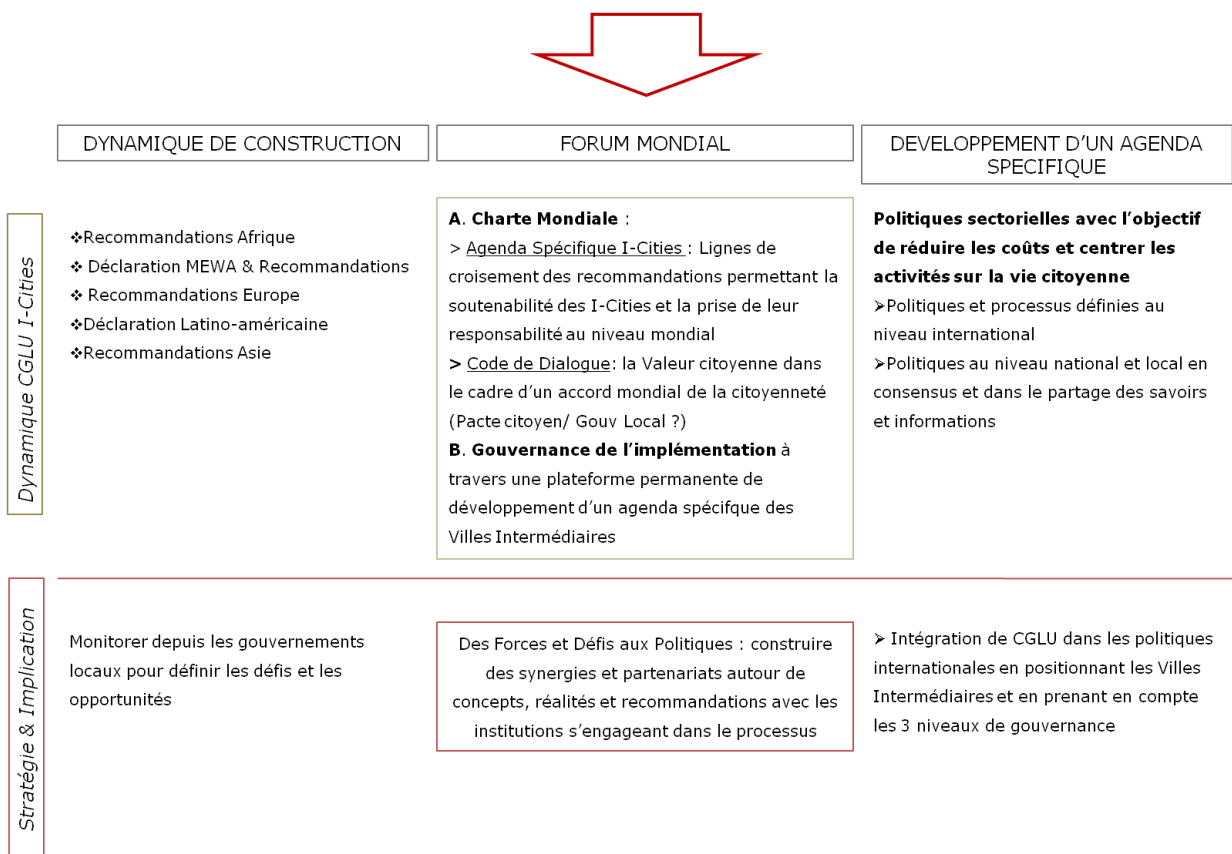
DYNAMIQUE DE CONSTRUCTION

FORUM MONDIAL

DEVELOPPEMENT D'UN AGENDA SPECIFIQUE

Dynamique CGLU I-Cities

❖Recommandations Afrique
❖ Déclaration MEWA & Recommandations
❖ Recommandations Europe
❖Déclaration Latino-américaine
❖Recommandations Asie

**A. Charte Mondiale** :
> Agenda Spécifique I-Cities : Lignes de croisement des recommandations permettant la soutenabilité des I-Cities et la prise de leur responsabilité au niveau mondial
> Code de Dialogue: la Valeur citoyenne dans le cadre d'un accord mondial de la citoyenneté (Pacte citoyen/ Gouv Local ?)
**B. Gouvernance de l'implémentation** à travers une plateforme permanente de développement d'un agenda spécifque des Villes Intermédiaires

**Politiques sectorielles avec l'objectif de réduire les coûts et centrer les activités sur la vie citoyenne**
➢Politiques et processus définies au niveau international
➢Politiques au niveau national et local en consensus et dans le partage des savoirs et informations

Stratégie & Implication

Monitorer depuis les gouvernements locaux pour définir les défis et les opportunités

Des Forces et Défis aux Politiques : construire des synergies et partenariats autour de concepts, réalités et recommandations avec les institutions s'engageant dans le processus

➢ Intégration de CGLU dans les politiques internationales en positionnant les Villes Intermédiaires et en prenant en compte les 3 niveaux de gouvernance